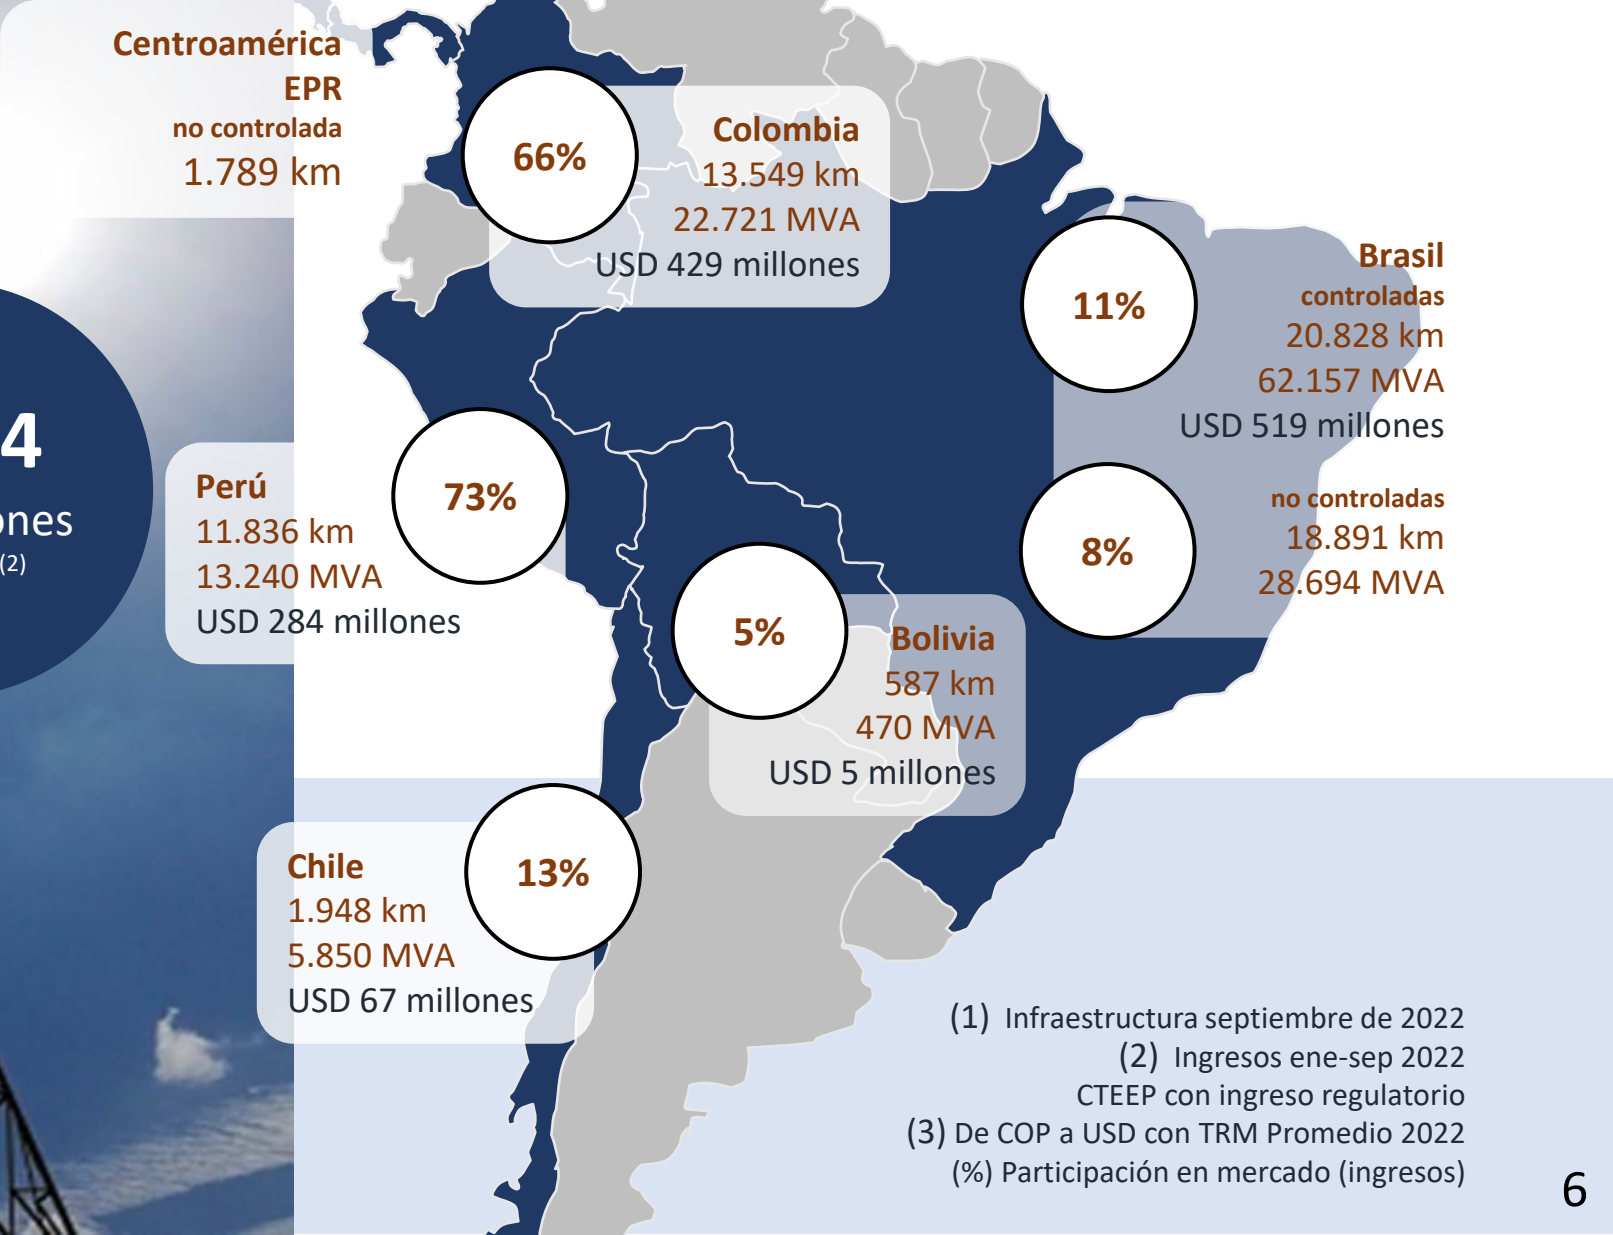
Centroamérica
EPR
no controlada
1.789 km

66%

Colombia
13.549 km
22.721 MVA
USD 429 millones

11%

Brasil
controladas
20.828 km
62.157 MVA
USD 519 millones

4
nes
(2)

Perú
11.836 km
13.240 MVA
USD 284 millones

73%

8%

no controladas
18.891 km
28.694 MVA

5%

Bolivia
587 km
470 MVA
USD 5 millones

Chile
1.948 km
5.850 MVA
USD 67 millones

13%

(1) Infraestructura septiembre de 2022
(2) Ingresos ene-sep 2022
CTEEP con ingreso regulatorio
(3) De COP a USD con TRM Promedio 2022
(%) Participación en mercado (ingresos)

6